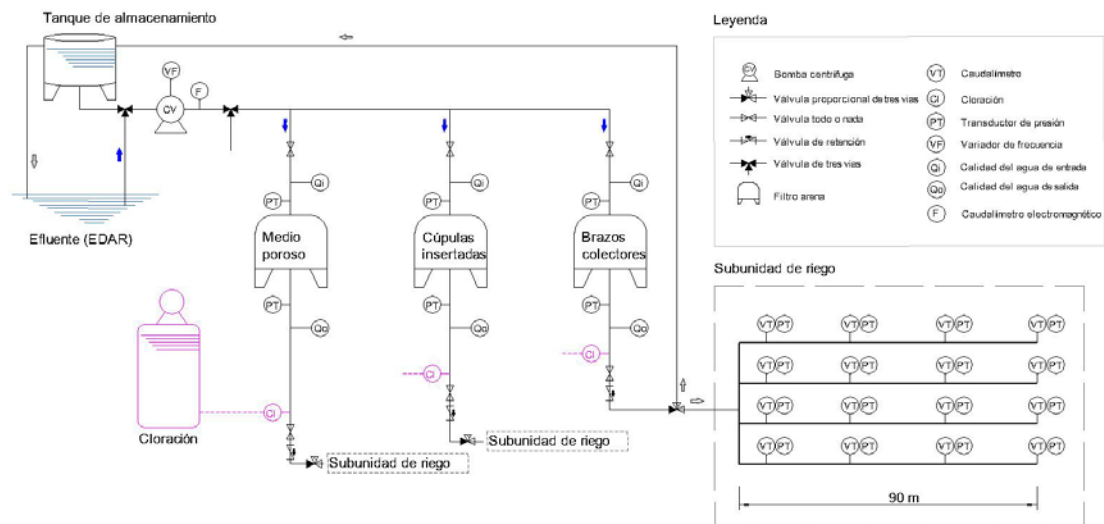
Tanque de almacenamiento

Efluente (EDAR)

CV

VF

F

PT

Qi

Medio poroso

PT

Qo

Cúpulas insertadas

Brazos colectores

Cl

Cloración

Subunidad de riego

Subunidad de riego

Leyenda

CV Bomba centrífuga

Válvula proporcional de tres vías

Válvula todo o nada

Válvula de retención

Válvula de tres vías

Filtro arena

VT Caudalímetro

Cl Cloración

PT Transductor de presión

VF Variador de frecuencia

Qi Calidad del agua de entrada

Qo Calidad del agua de salida

F Caudalímetro electromagnético

Subunidad de riego

VT PT

90 m